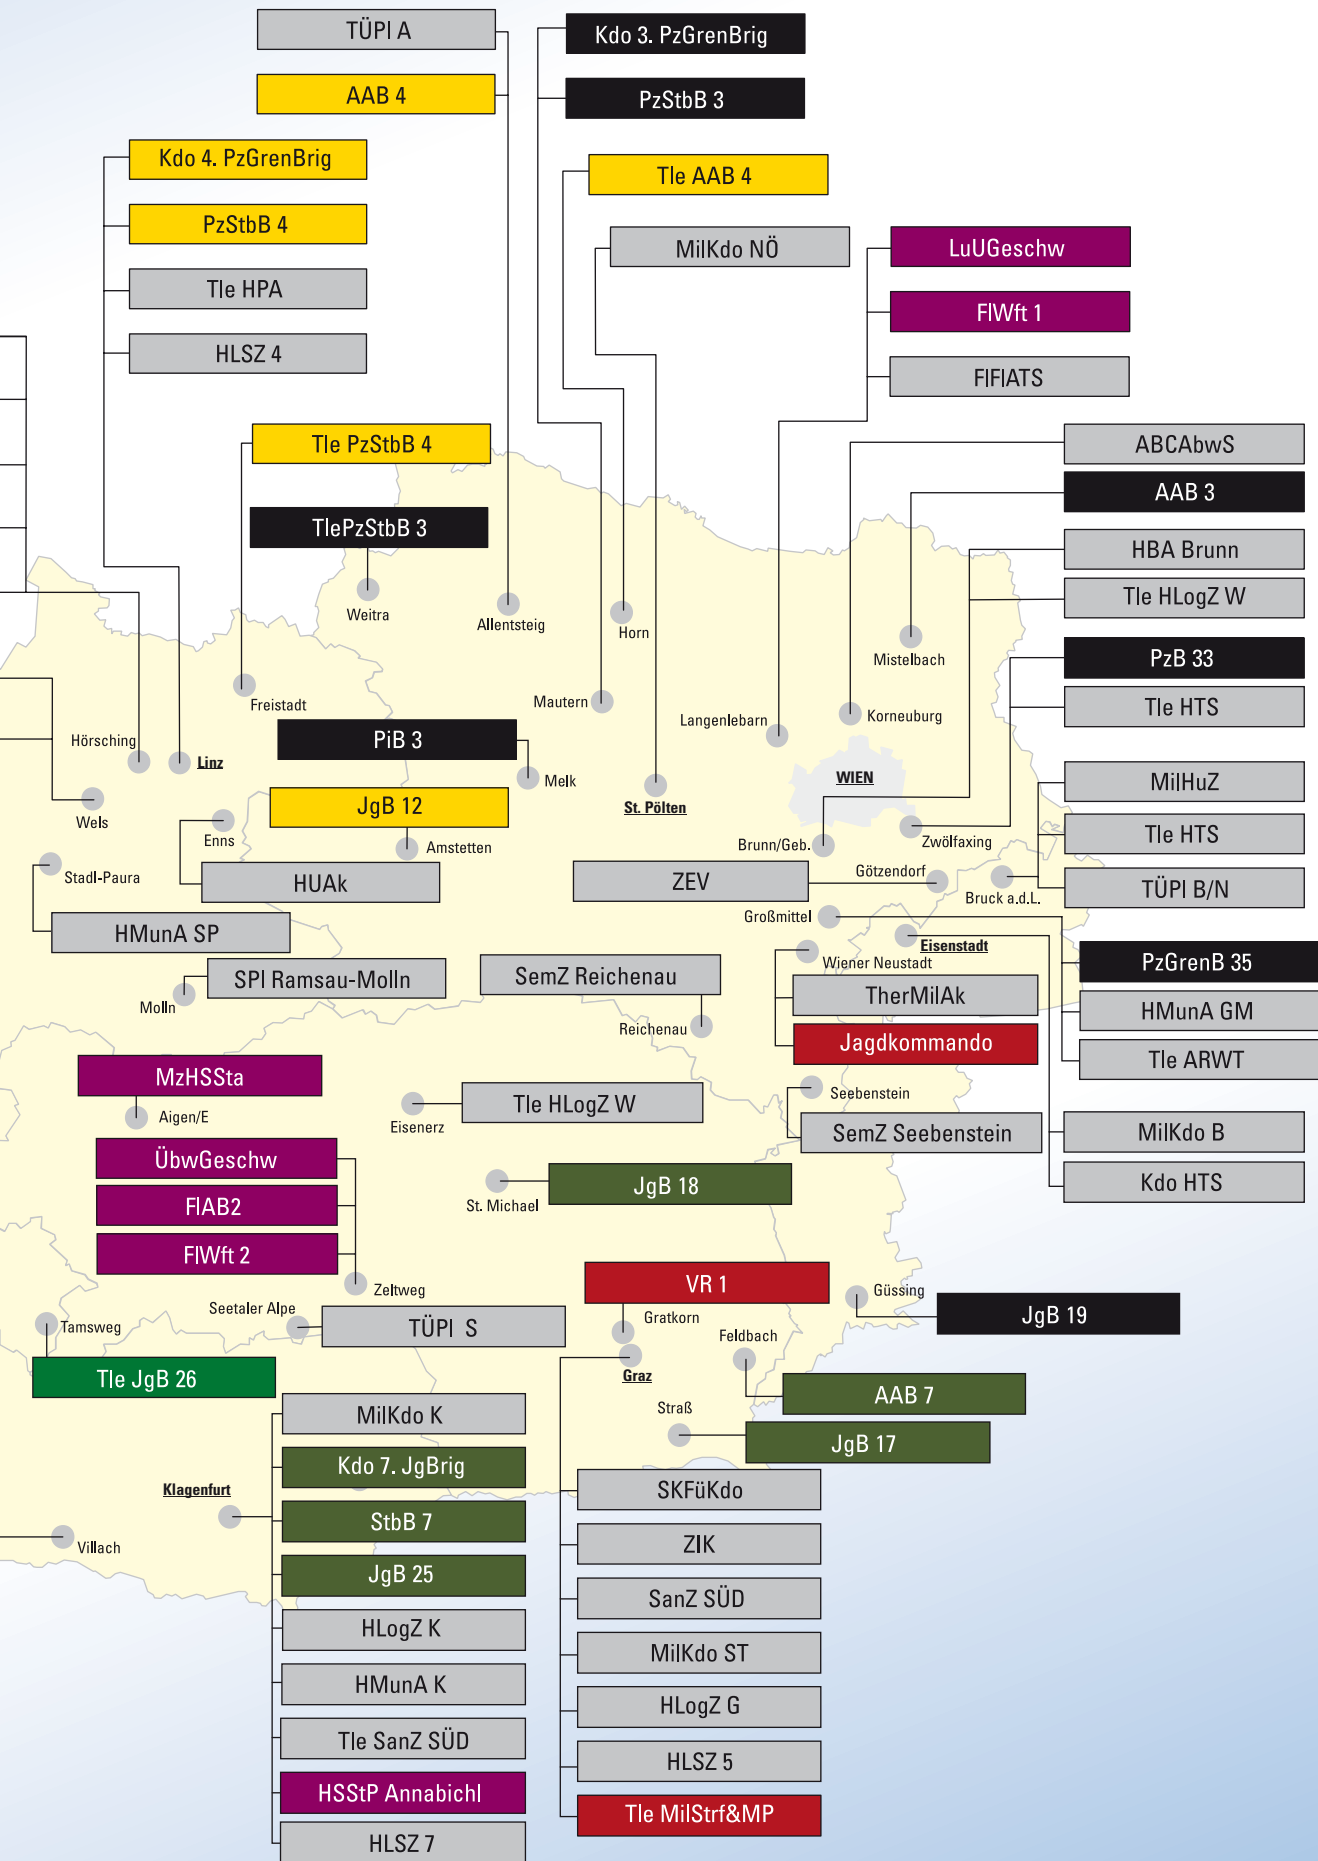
TÜPl A
AAB 4
Kdo 4. PzGrenBrig
PzStbB 4
Tle HPA
HLSZ 4
Tle PzStbB 4
TlePzStbB 3
Kdo 3. PzGrenBrig
PzStbB 3
Tle AAB 4
MilKdo NÖ
LuUGeschw
FlWft 1
FlFlATS
ABCAbwS
AAB 3
HBA Brunn
Tle HLogZ W
PzB 33
Tle HTS
MilHuZ
Tle HTS
TÜPl B/N
PzGrenB 35
HMunA GM
Tle ARWT
MilKdo B
Kdo HTS
Weitra
Allentsteig
Horn
Mistelbach
Freistadt
Mautern
Langenlebarn
Korneuburg
Hörsching
Linz
PiB 3
Melk
St. Pölten
WIEN
Wels
Enns
JgB 12
Amstetten
Brunn/Geb.
Zwölfaxing
Stadl-Paura
HUAk
ZEV
Götzendorf
Bruck a.d.L.
Großmittel
HMunA SP
Eisenstadt
Wiener Neustadt
Molln
SPl Ramsau-Molln
SemZ Reichenau
TherMilAk
Reichenau
Jagdkommando
MzHSSta
Aigen/E
Seebenstein
Eisenerz
Tle HLogZ W
SemZ Seebenstein
ÜbwGeschw
FlAB2
St. Michael
JgB 18
FlWft 2
Zeltweg
VR 1
Güssing
Seetaler Alpe
Gratkorn
JgB 19
Tamsweg
TÜPl S
Feldbach
Graz
Tle JgB 26
AAB 7
Straß
MilKdo K
JgB 17
Kdo 7. JgBrig
Klagenfurt
SKFüKdo
StbB 7
Villach
ZIK
JgB 25
SanZ SÜD
HLogZ K
MilKdo ST
HMunA K
HLogZ G
Tle SanZ SÜD
HLSZ 5
HSStP Annabichl
Tle MilStrf&MP
HLSZ 7